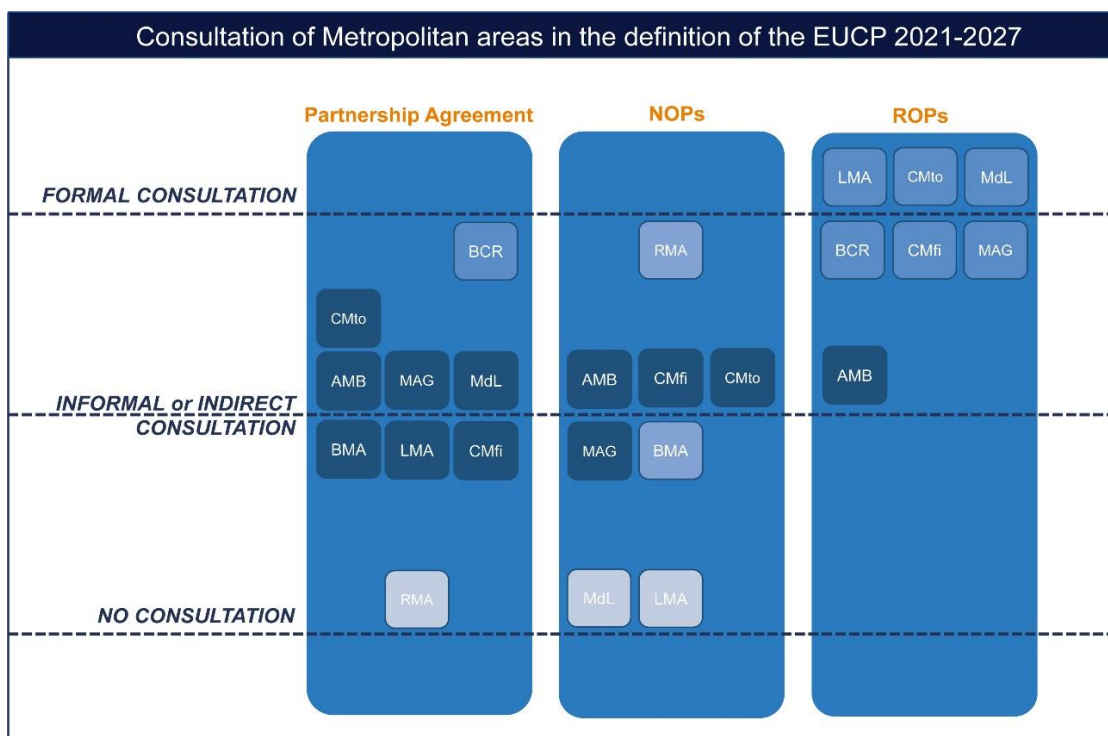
Consultation of Metropolitan areas in the definition of the EUCP 2021-2027

Partnership Agreement

NOPs

ROPs

FORMAL CONSULTATION

LMA CMto MdL

BCR

RMA

BCR CMfi MAG

CMto

AMB MAG MdL

AMB CMfi CMto

AMB

INFORMAL or INDIRECT CONSULTATION

BMA LMA CMfi

MAG BMA

RMA

MdL LMA

NO CONSULTATION